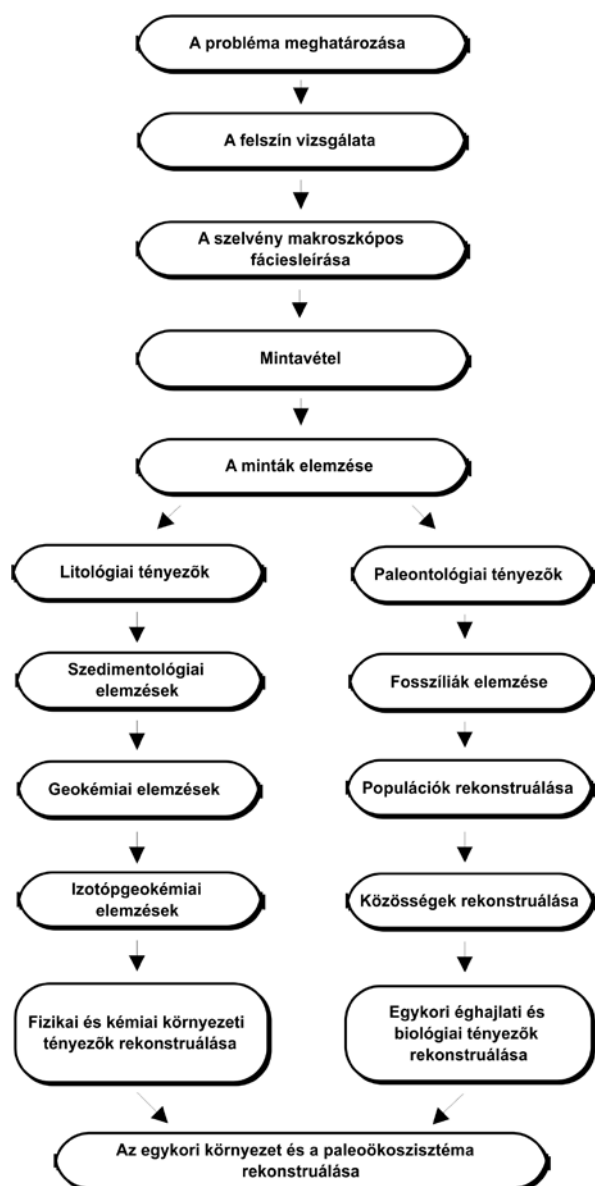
A probléma meghatározása

A felszín vizsgálata

A szelvény makroszkópos fáciesleírása

Mintavétel

A minták elemzése

Litológiai tényezők

Szedimentológiai elemzések

Geokémiai elemzések

Izotópgeokémiai elemzések

Fizikai és kémiai környezeti tényezők rekonstruálása

Paleontológiai tényezők

Fosszíliák elemzése

Populációk rekonstruálása

Közösségek rekonstruálása

Egykori éghajlati és biológiai tényezők rekonstruálása

Az egykori környezet és a paleoökoszisztéma rekonstruálása